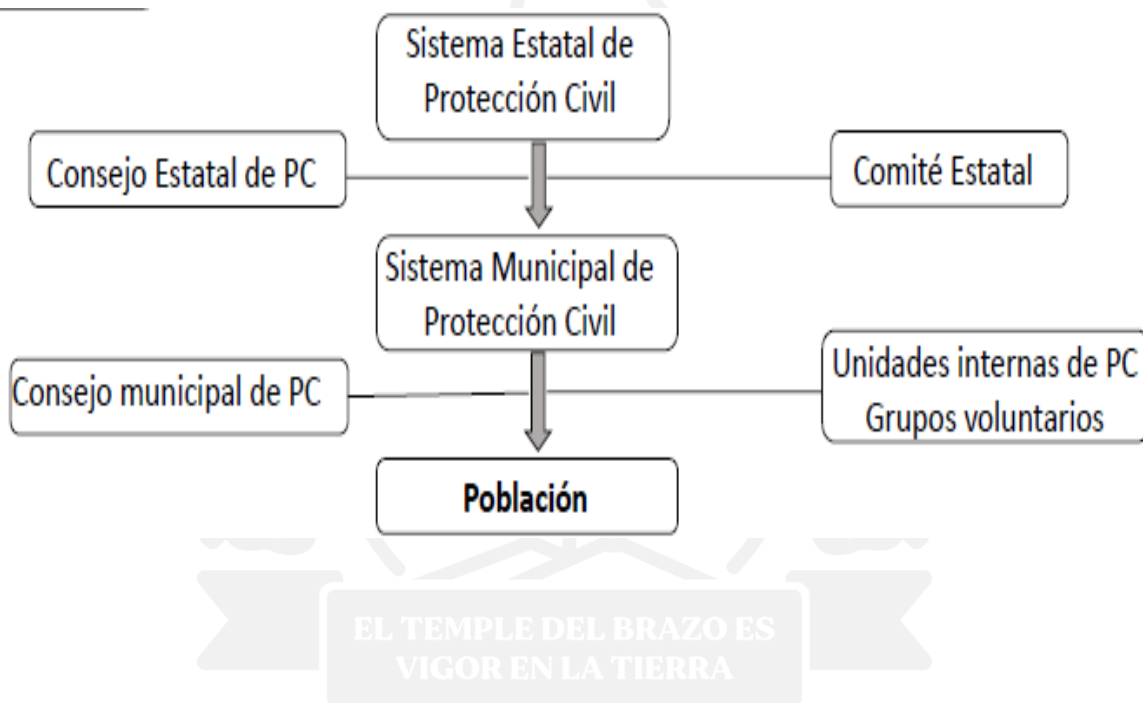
Sistema Estatal de Protección Civil

Consejo Estatal de PC

Comité Estatal

Sistema Municipal de Protección Civil

Consejo municipal de PC

Unidades internas de PC
Grupos voluntarios

Población

EL TEMPLE DEL BRAZO ES VIGOR EN LA TIERRA